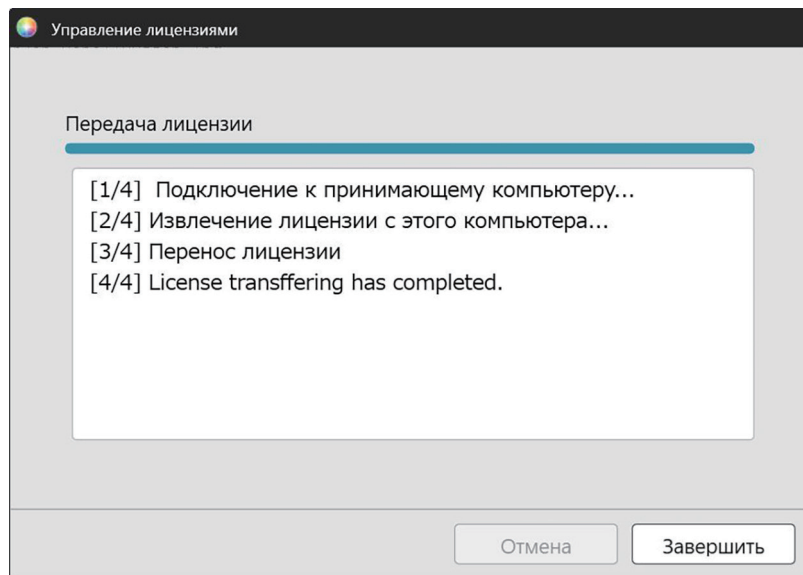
Управление лицензиями

Передача лицензии

[1/4] Подключение к принимающему компьютеру...
[2/4] Извлечение лицензии с этого компьютера...
[3/4] Перенос лицензии
[4/4] License transffering has completed.

Отмена
Завершить